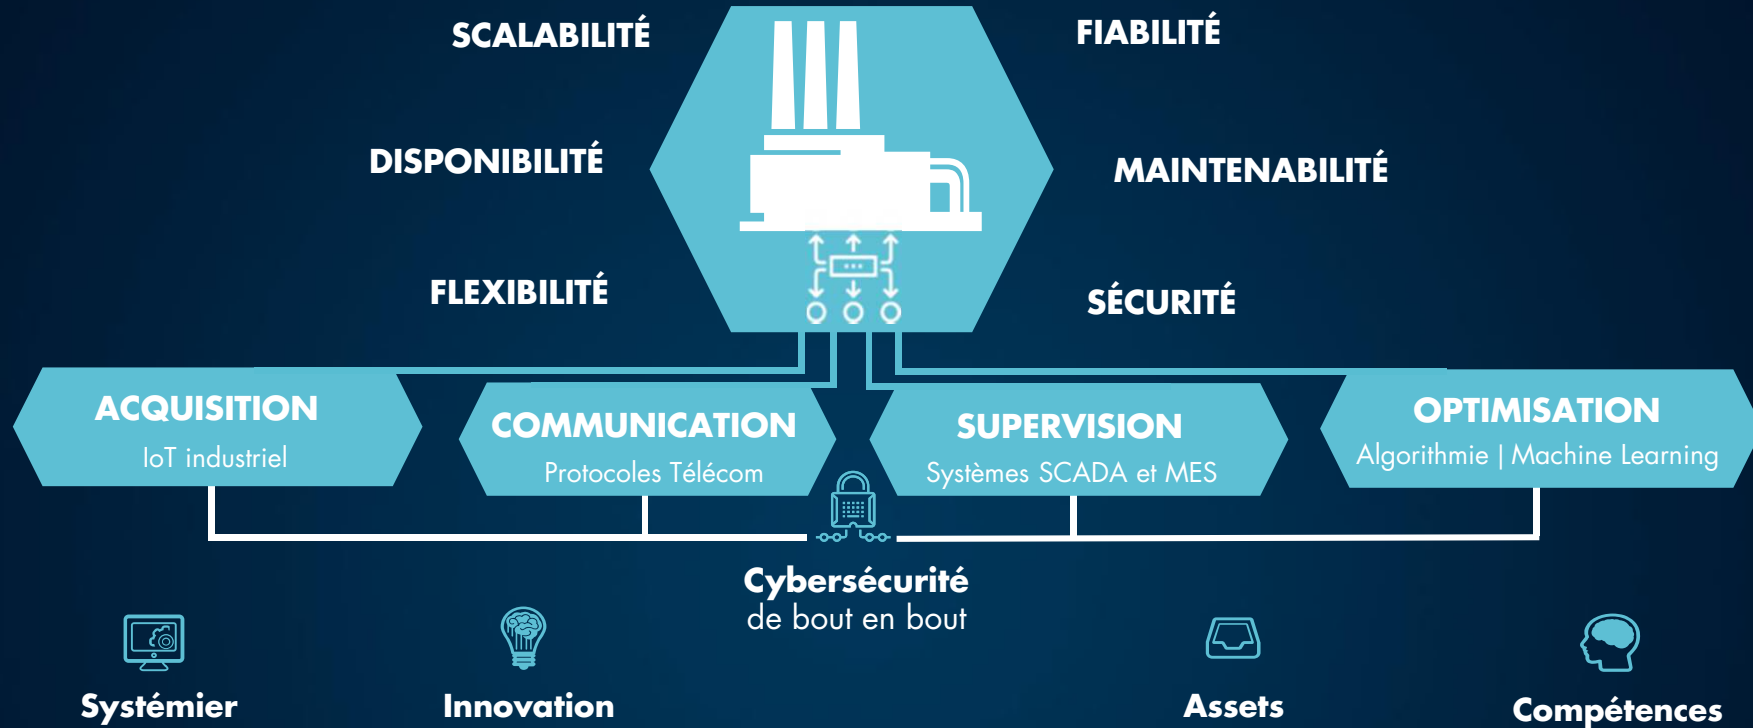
SCALABILITÉ

FIABILITÉ

DISPONIBILITÉ

MAINTENABILITÉ

FLEXIBILITÉ

SÉCURITÉ

ACQUISITION
IoT industriel

COMMUNICATION
Protocoles Télécom

SUPERVISION
Systèmes SCADA et MES

OPTIMISATION
Algorithmie | Machine Learning

Cybersécurité
de bout en bout

Systémier

Innovation

Assets

Compétences